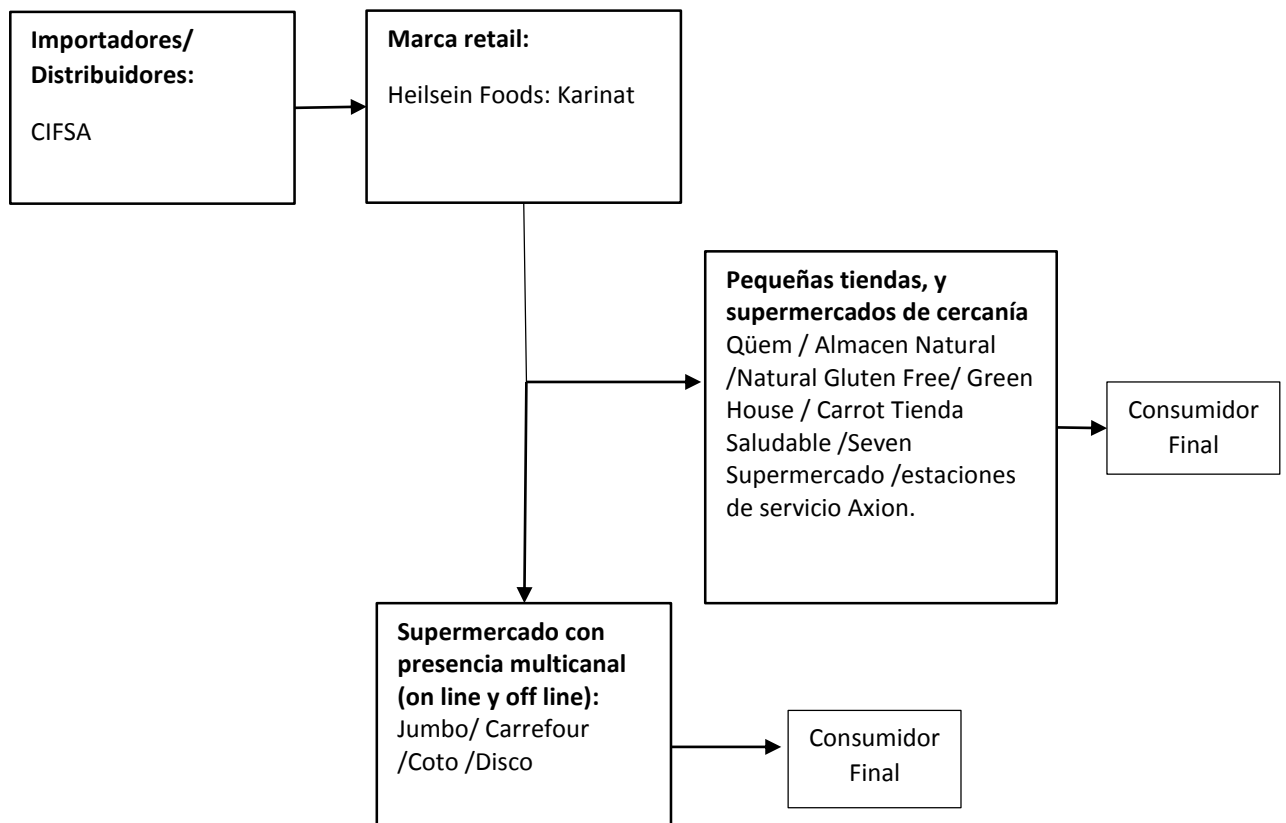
**Importadores/ Distribuidores:**

CIFSA

**Marca retail:**

Heilsein Foods: Karinat

**Pequeñas tiendas, y supermercados de cercanía**
Qüem / Almacen Natural /Natural Gluten Free/ Green House / Carrot Tienda Saludable /Seven Supermercado /estaciones de servicio Axion.

Consumidor Final

**Supermercado con presencia multicanal (on line y off line):**
Jumbo/ Carrefour /Coto /Disco

Consumidor Final